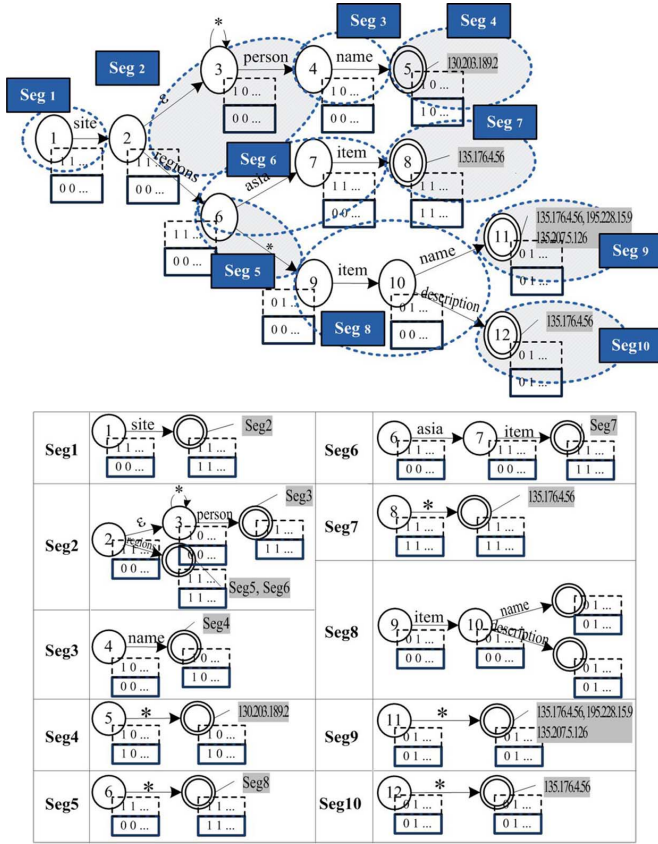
Seg 1 Seg 2 Seg 3 Seg 4

*

1 site 2 ε 3 person 4 name 5 130.203.189.2

1 1 ...
0 0 ...
1 1 ...
0 0 ...
1 0 ...
0 0 ...
1 0 ...
0 0 ...
1 0 ...
1 0 ...

Seg 7

Seg 6

regions asia 7 item 8 135.176.4.56

1 1 ...
0 0 ...
1 1 ...
1 1 ...

6

1 1 ...
0 0 ...

*

Seg 5

9 item 10 name 11 135.176.4.56, 195.228.15.9 135.207.5.126

Seg 9

0 1 ...
0 0 ...
0 1 ...
0 0 ...
0 1 ...
0 1 ...

description 12 135.176.4.56

Seg 8

Seg10

0 1 ...
0 1 ...

| | | | |
|---|---|---|---|
| Seg1 | 1 site Seg2 <br> 1 1 ... 0 0 ... 1 1 ... 1 1 ... | Seg6 | 6 asia 7 item Seg7 <br> 1 1 ... 0 0 ... 1 1 ... 0 0 ... 1 1 ... 1 1 ... |
| Seg2 | * <br> 2 ε 3 person Seg3 <br> regions <br> 1 ... 0 0 ... 1 0 ... 0 0 ... 1 1 ... 1 1 ... <br> Seg5, Seg6 | Seg7 | 8 * 135.176.4.56 <br> 1 1 ... 1 1 ... 1 ... 1 1 ... |
| | | Seg8 | 9 item 10 name description <br> 0 1 ... 0 0 ... 0 1 ... 0 0 ... 0 1 ... 0 1 ... 0 1 ... 0 1 ... |
| Seg3 | 4 name Seg4 <br> 1 0 ... 0 0 ... 0 ... 1 0 ... | | |
| Seg4 | 5 * 130.203.189.2 <br> 1 0 ... 1 0 ... 1 0 ... 1 0 ... | Seg9 | 11 * 135.176.4.56, 195.228.15.9 135.207.5.126 <br> 0 1 ... 0 1 ... 1 ... 0 1 ... |
| Seg5 | 6 * Seg8 <br> 1 1 ... 0 0 ... 1 ... 1 1 ... | Seg10 | 12 * 135.176.4.56 <br> 0 1 ... 0 1 ... 1 ... 0 1 ... |